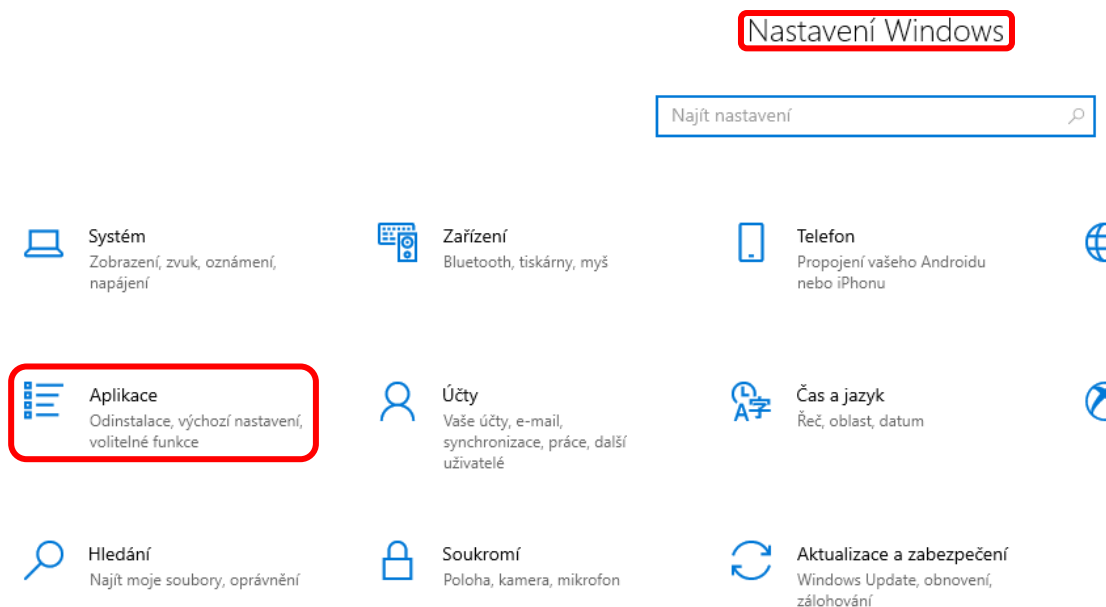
Nastavení Windows

Najít nastavení

Systém
Zobrazení, zvuk, oznámení, napájení

Zařízení
Bluetooth, tiskárny, myš

Telefon
Propojení vašeho Androidu nebo iPhonu

Aplikace
Odinstalace, výchozí nastavení, volitelné funkce

Účty
Vaše účty, e-mail, synchronizace, práce, další uživatelé

Čas a jazyk
Řeč, oblast, datum

Hledání
Najít moje soubory, oprávnění

Soukromí
Poloha, kamera, mikrofon

Aktualizace a zabezpečení
Windows Update, obnovení, zálohování